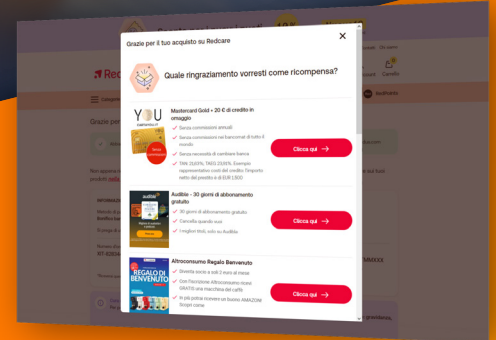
Grazie per il tuo acquisto su Redcare

Quale ringraziamento vorresti come ricompensa?

YOU

Mastercard Gold + 20 € di credito in omaggio

Senza commissioni annuali

Senza commissioni nei barcomat di tutto il mondo

Senza necessità di cambiare banca

TAN 21,03%, TAEG 23,00%. Esempio rappresentativo costi del credito: l'importo netto del prestito è di EUR 1,500

Clicca qui

Audible - 30 giorni di abbonamento gratuito

30 giorni di abbonamento gratuito

Cancella quando vuoi

I migliori titoli, solo su Audible

Clicca qui

Altroconsumo Regalo Benvenuto

Diventa socio a soli 2 euro al mese

Con l'iscrizione Altroconsumo ricevi GRATIS una macchina del caffè

Di più potrai ricevere un buono AMAZON Gorget come

Clicca qui

REGALO DI BENVENUTO